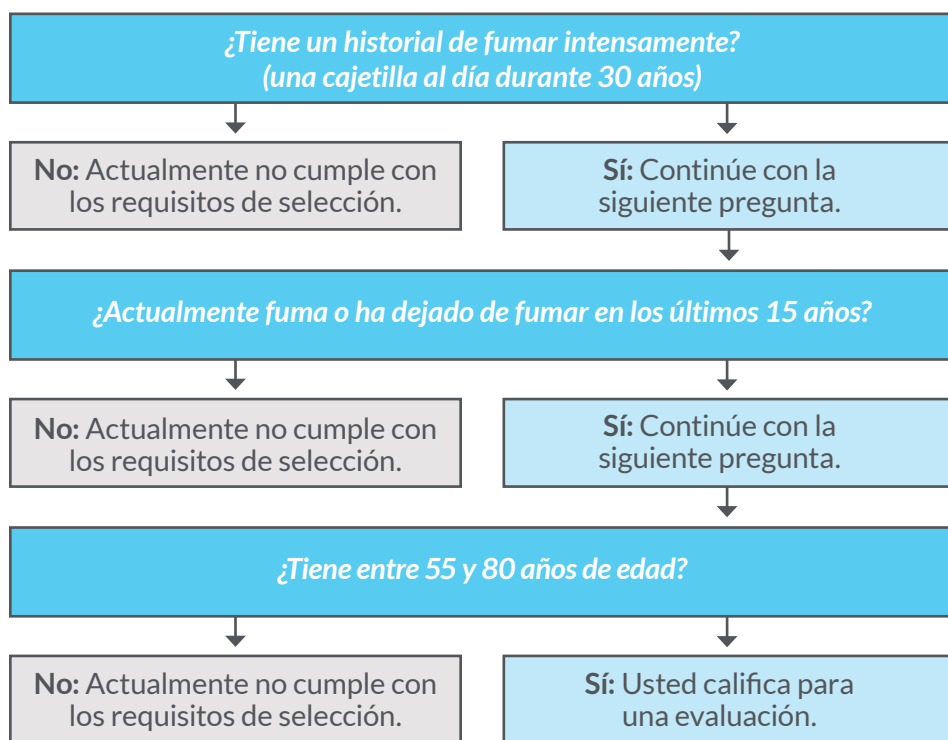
¿Tiene un historial de fumar intensamente?
(una cajetilla al día durante 30 años)

No: Actualmente no cumple con los requisitos de selección.

Sí: Continúe con la siguiente pregunta.

¿Actualmente fuma o ha dejado de fumar en los últimos 15 años?

No: Actualmente no cumple con los requisitos de selección.

Sí: Continúe con la siguiente pregunta.

¿Tiene entre 55 y 80 años de edad?

No: Actualmente no cumple con los requisitos de selección.

Sí: Usted califica para una evaluación.